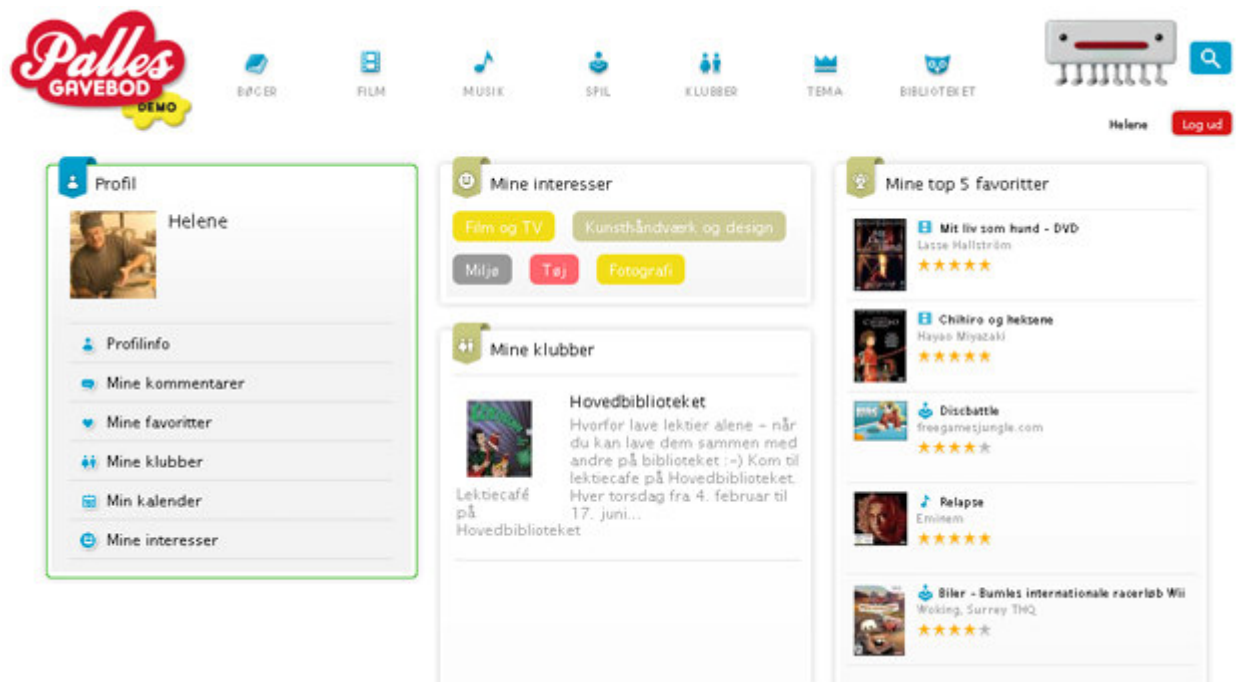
Palles GAVEBOD DEMO

BØGER FILM MUSIK SPIL KLUBBER TEMA BIBLIOTEKET

Helene Log ud

Profil

Helene

Profilinfo
Mine kommentarer
Mine favoritter
Mine klubber
Min kalender
Mine interesser

Mine interesser

Film og TV
Kunsthåndværk og design
Miljø
Tøj
Fotografi

Mine klubber

Hovedbiblioteket
Hvorfor lave lektier alene – når du kan lave dem sammen med andre på biblioteket :-) Kom til lektiecafe på Hovedbiblioteket. Hver torsdag fra 4. februar til 17. juni...

Lektiecafé på Hovedbiblioteket

Mine top 5 favoritter

Mit liv som hund - DVD
Lasse Hallström

Chihiro og heksene
Hayao Miyazaki

Discbattle
freegamesjungle.com

Relapse
Eminem

Biler - Bumles internationale racerløb Wii
Woking, Surrey THQ